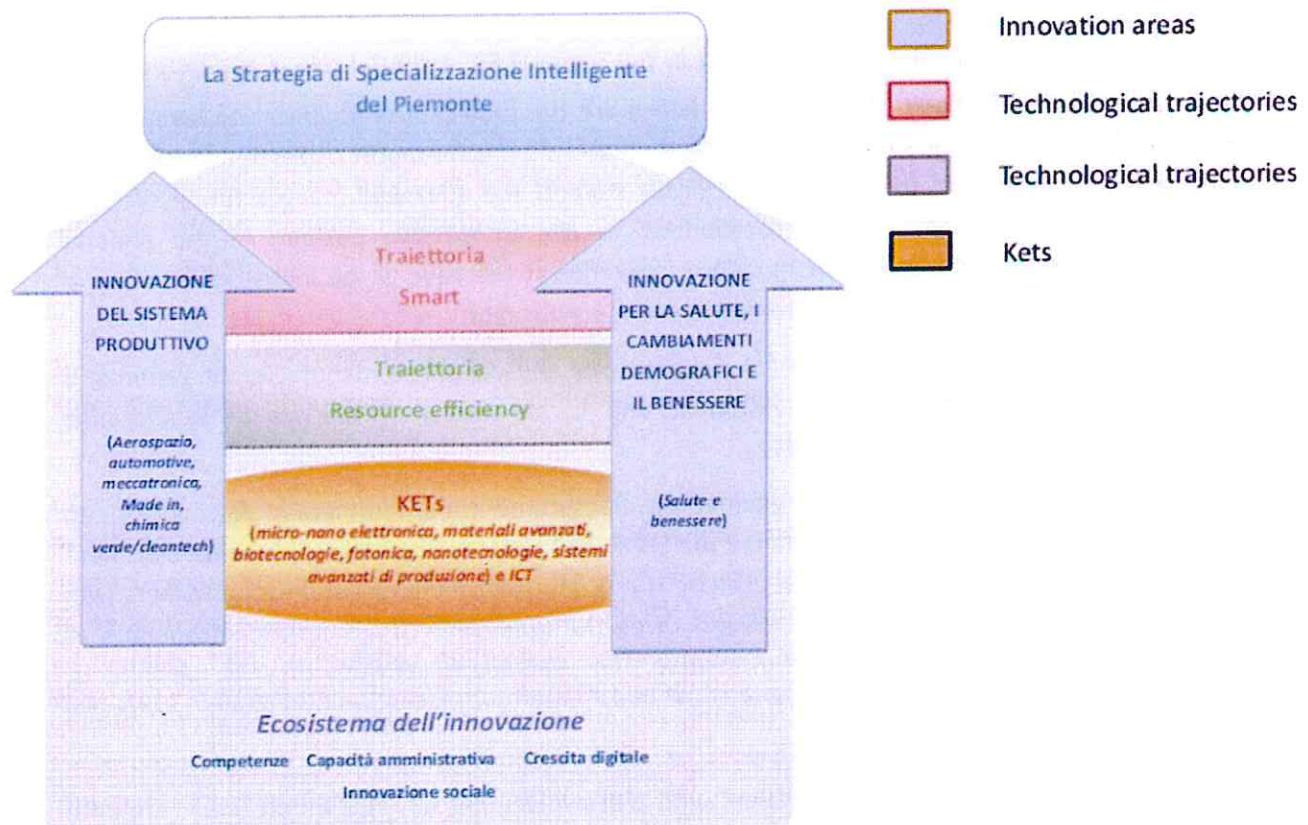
La Strategia di Specializzazione Intelligente del Piemonte

Innovation areas

Technological trajectories

Technological trajectories

Kets

INNOVAZIONE DEL SISTEMA PRODUTTIVO

(Aerospazio, automotive, meccatronica, Made in, chimica verde/cleantech)

Traiettoria Smart

Traiettoria Resource efficiency

KETs
(micro-nano elettronica, materiali avanzati, biotecnologie, fotonica, nanotecnologie, sistemi avanzati di produzione) e ICT

INNOVAZIONE PER LA SALUTE, I CAMBIAMENTI DEMOGRAFICI E IL BENESSERE

(Salute e benessere)

Ecosistema dell'innovazione

Competenze Capacità amministrativa Crescita digitale

Innovazione sociale